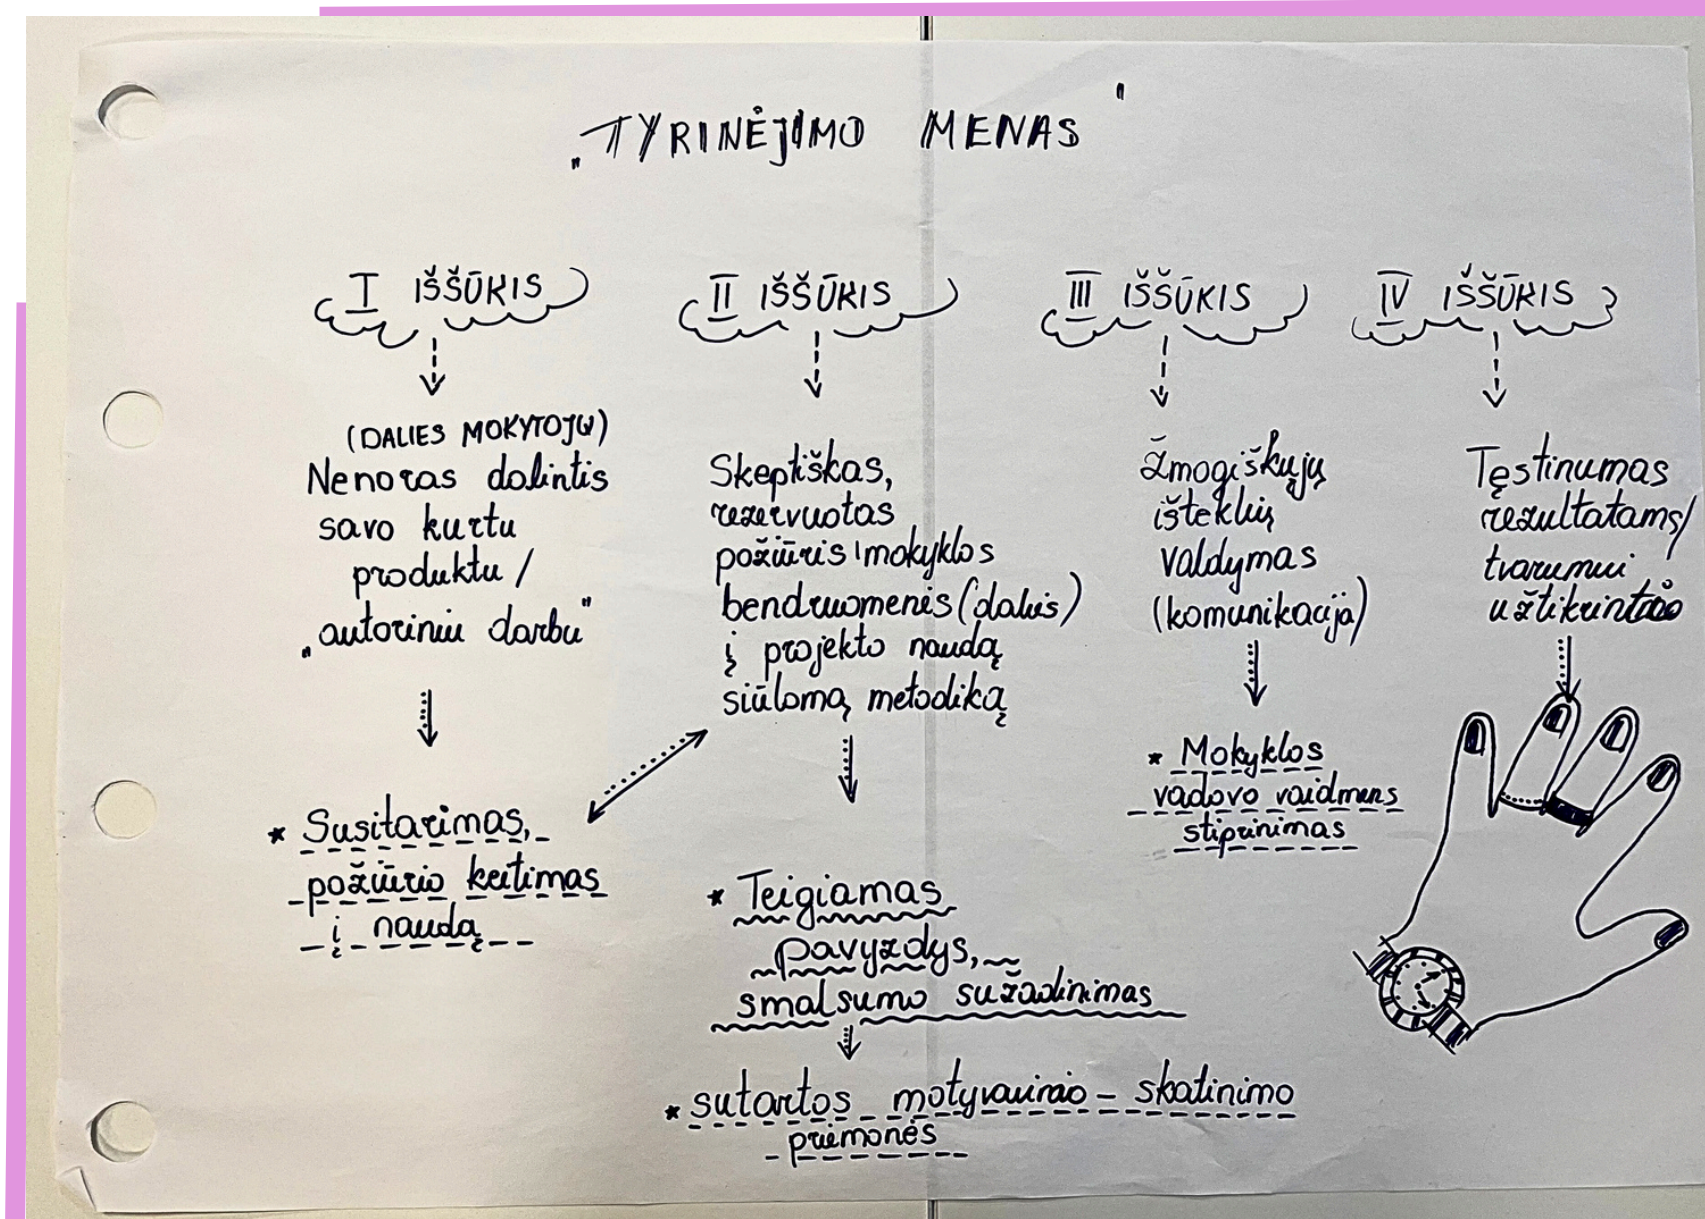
„TYRINĖJIMO MENAS"

I IŠŠŪKIS

(DALIES MOKYTOJŲ)
Nenoras dalintis savo kurtu produktu / „autoriniu darbu"

* Susitarimas, požiūrio keitimas į naudą

II IŠŠŪKIS

Skeptiškas, rezervuotas požiūris mokyklos bendruomenės (dalis) į projekto naudą siūlomą metodiką

* Teigiamas pavyzdys, smalsumo sužadinimas

* sutartos motyvavimo - skatinimo priemonės

III IŠŠŪKIS

Žmogiškųjų išteklių valdymas (komunikacija)

* Mokyklos vadovo vaidmens stiprinimas

IV IŠŠŪKIS

Tęstinumas rezultatams / tvarumui užtikrinti